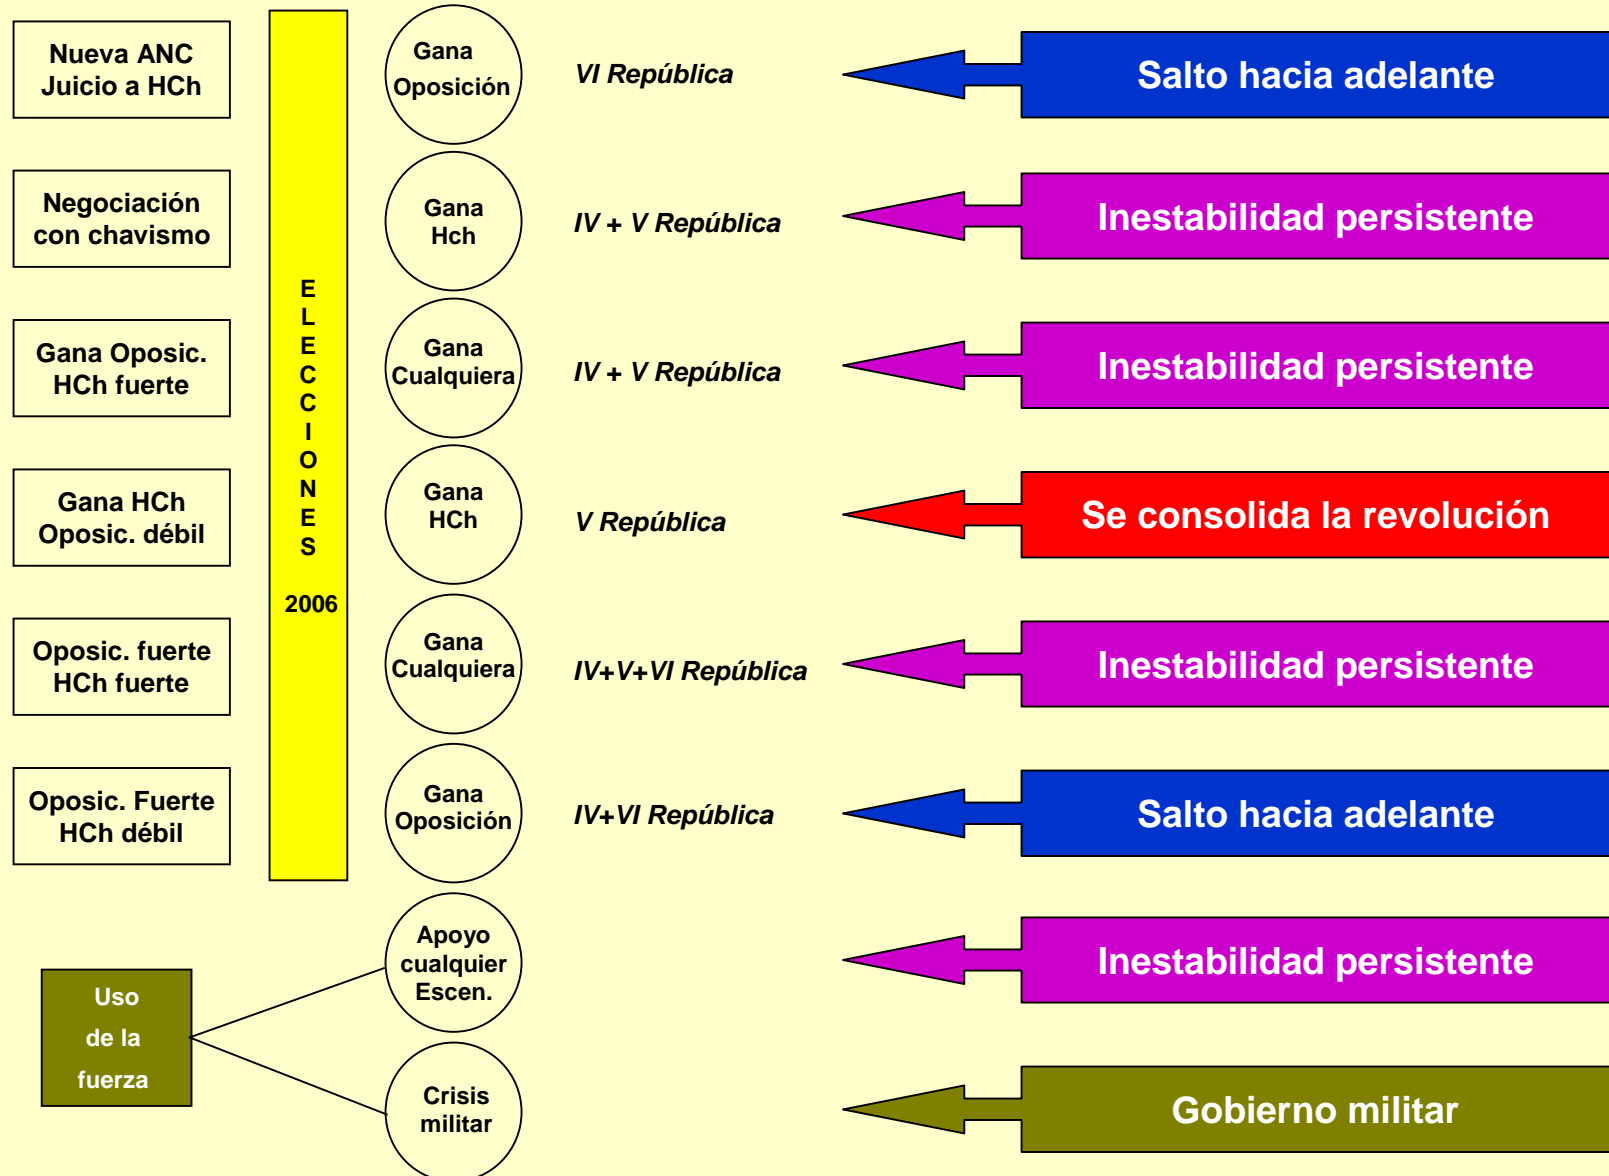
Nueva ANC
Juicio a HCh

Negociación con chavismo

Gana Oposic.
HCh fuerte

Gana HCh
Oposic. débil

Oposic. fuerte
HCh fuerte

Oposic. Fuerte
HCh débil

E L E C C I O N E S

2006

Gana Oposición

VI República

Salto hacia adelante

Gana Hch

IV + V República

Inestabilidad persistente

Gana Cualquiera

IV + V República

Inestabilidad persistente

Gana HCh

V República

Se consolida la revolución

Gana Cualquiera

IV+V+VI República

Inestabilidad persistente

Gana Oposición

IV+VI República

Salto hacia adelante

Uso de la fuerza

Apoyo cualquier Escen.

Inestabilidad persistente

Crisis militar

Gobierno militar